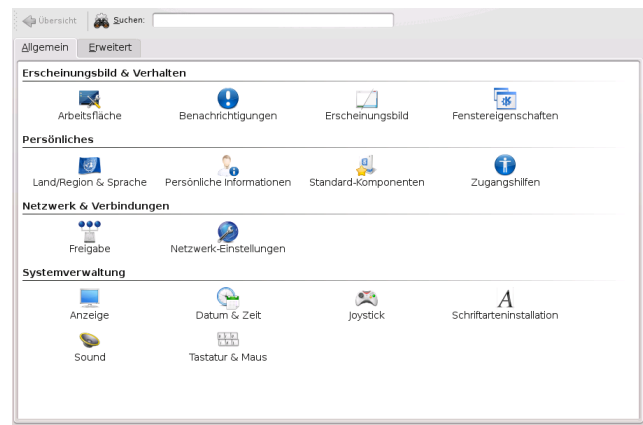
Übersicht Suchen:

Allgemein Erweitert

Erscheinungsbild & Verhalten

Arbeitsfläche Benachrichtigungen Erscheinungsbild Fenstereigenschaften

Persönliches

Land/Region & Sprache Persönliche Informationen Standard-Komponenten Zugangshilfen

Netzwerk & Verbindungen

Freigabe Netzwerk-Einstellungen

Systemverwaltung

Anzeige Datum & Zeit Joystick Schriftarteninstallation

Sound Tastatur & Maus